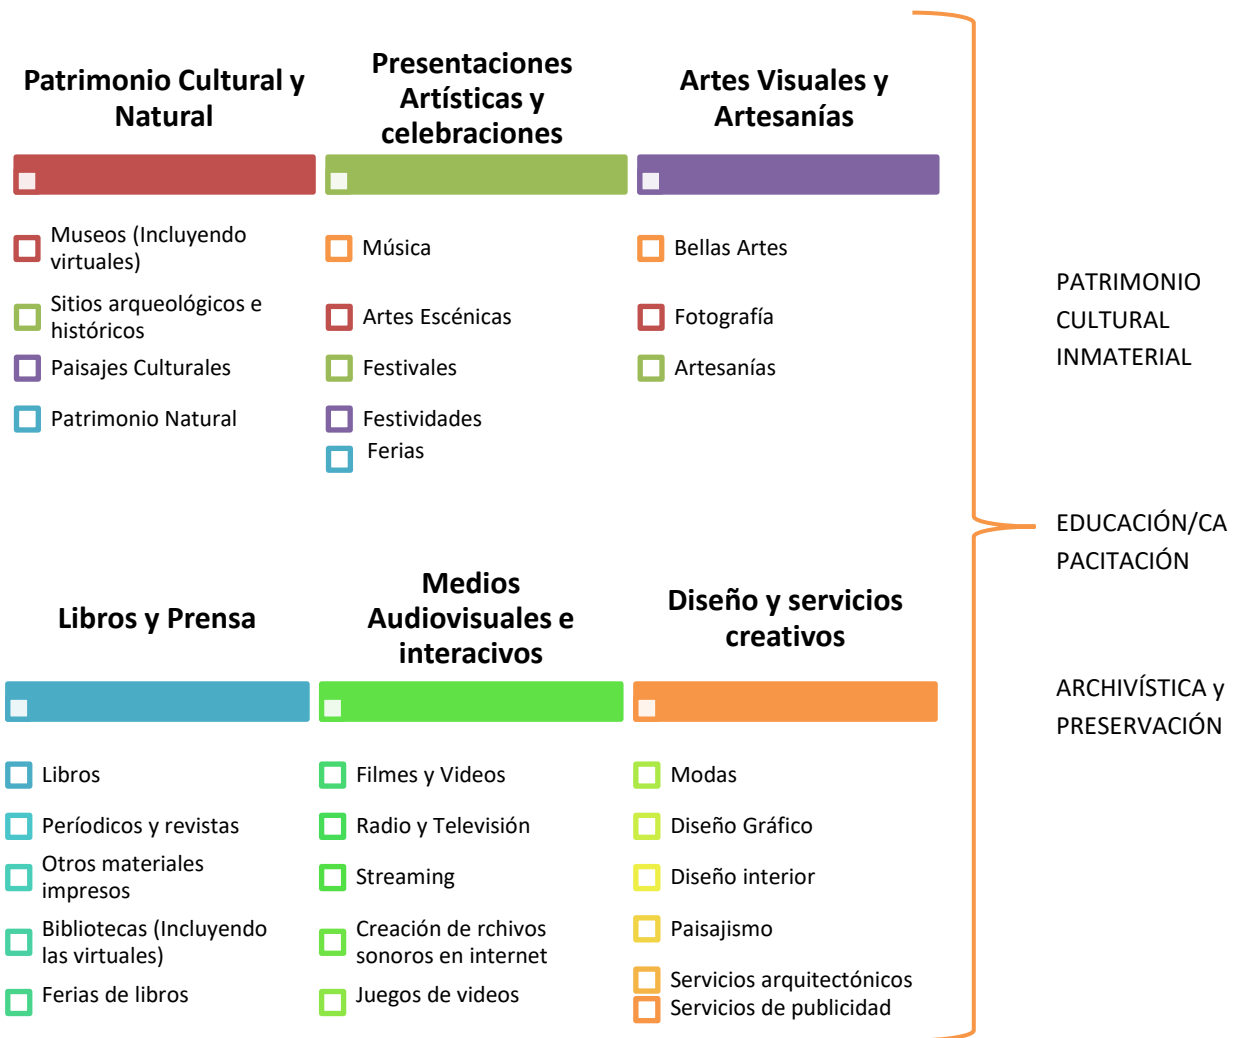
Patrimonio Cultural y Natural

Presentaciones Artísticas y celebraciones

Artes Visuales y Artesanías

Museos (Incluyendo virtuales)

Sitios arqueológicos e históricos

Paisajes Culturales

Patrimonio Natural

Música

Artes Escénicas

Festivales

Festividades

Ferias

Bellas Artes

Fotografía

Artesanías

PATRIMONIO CULTURAL INMATERIAL

EDUCACIÓN/CAPACITACIÓN

ARCHIVÍSTICA y PRESERVACIÓN

Libros y Prensa

Medios Audiovisuales e interacivos

Diseño y servicios creativos

Libros

Períodicos y revistas

Otros materiales impresos

Bibliotecas (Incluyendo las virtuales)

Ferias de libros

Filmes y Videos

Radio y Televisión

Streaming

Creación de rchivos sonoros en internet

Juegos de videos

Modas

Diseño Gráfico

Diseño interior

Paisajismo

Servicios arquitectónicos

Servicios de publicidad